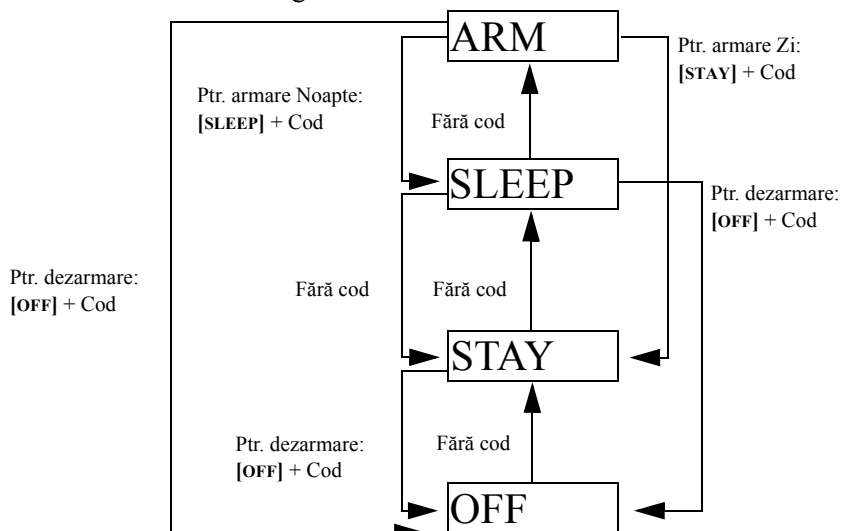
ARM

Ptr. armare Zi:
[STAY] + Cod

Ptr. armare Noapte:
[SLEEP] + Cod

Fără cod

SLEEP

Ptr. dezarmare:
[OFF] + Cod

Ptr. dezarmare:
[OFF] + Cod

Fără cod

Fără cod

STAY

Ptr. dezarmare:
[OFF] + Cod

Fără cod

OFF